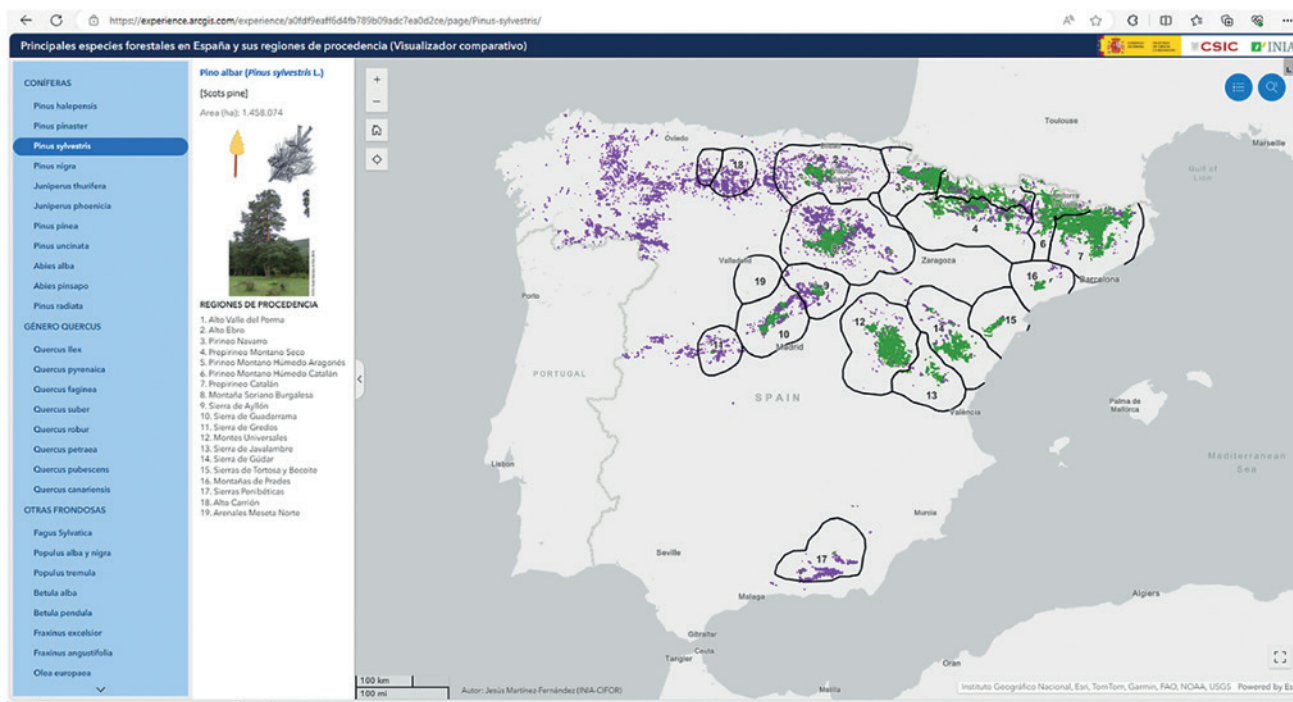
https://experience.arcgis.com/experience/a0fdf9eaff6d4fb789b09adc7ea0d2ce/page/Pinus-sylvestris/

Principales especies forestales en España y sus regiones de procedencia (Visualizador comparativo)

CSIC INIA

CONÍFERAS
Pinus halepensis
Pinus pinaster
Pinus sylvestris
Pinus nigra
Juniperus thurifera
Juniperus phoenicia
Pinus pinea
Pinus uncinata
Abies alba
Abies pinsapo
Pinus radiata
GÉNERO QUERCUS
Quercus ilex
Quercus pyrenaica
Quercus faginea
Quercus suber
Quercus robur
Quercus petraea
Quercus pubescens
Quercus canariensis
OTRAS FRONDOSAS
Fagus Sylvatica
Populus alba y nigra
Populus tremula
Betula alba
Betula pendula
Fraxinus excelsior
Fraxinus angustifolia
Olea europaea

Pino albar (Pinus sylvestris L.)
[Scots pine]
Area (ha): 1.458.074

REGIONES DE PROCEDENCIA
1. Alto Valle del Porma
2. Alto Ebro
3. Pirineo Navarro
4. Prepirineo Montano Seco
5. Pirineo Montano Húmedo Aragonés
6. Pirineo Montano Húmedo Catalán
7. Prepirineo Catalán
8. Montaña Soriano Burgalesa
9. Sierra de Ayllón
10. Sierra de Guadarrama
11. Sierra de Gredos
12. Montes Universales
13. Sierra de Javalambre
14. Sierra de Gúdar
15. Sierras de Tortosa y Beceite
16. Montañas de Prades
17. Sierras Penibéticas
18. Alto Carrión
19. Arenales Meseta Norte

Oviedo
Toulouse
Marseille
Gulf of Lion
18
2
3
5
8
4
6
7
Valladolid
Zaragoza
16
Barcelona
19
9
Porto
10
12
14
15
11
Madrid
PORTUGAL
SPAIN
13
Valencia
Palma de Mallorca
Mediterranean Sea
Lisbon
Murcia
Sevilla
17
Algiers
Malaga
Gibraltar
Ceuta
Tangier
Oran
Melilla

100 km
100 mi
Autor: Jesús Martínez-Fernández (INIA-CIFOR)
Instituto Geográfico Nacional, Esri, TomTom, Garmin, FAO, NOAA, USGS  Powered by Es